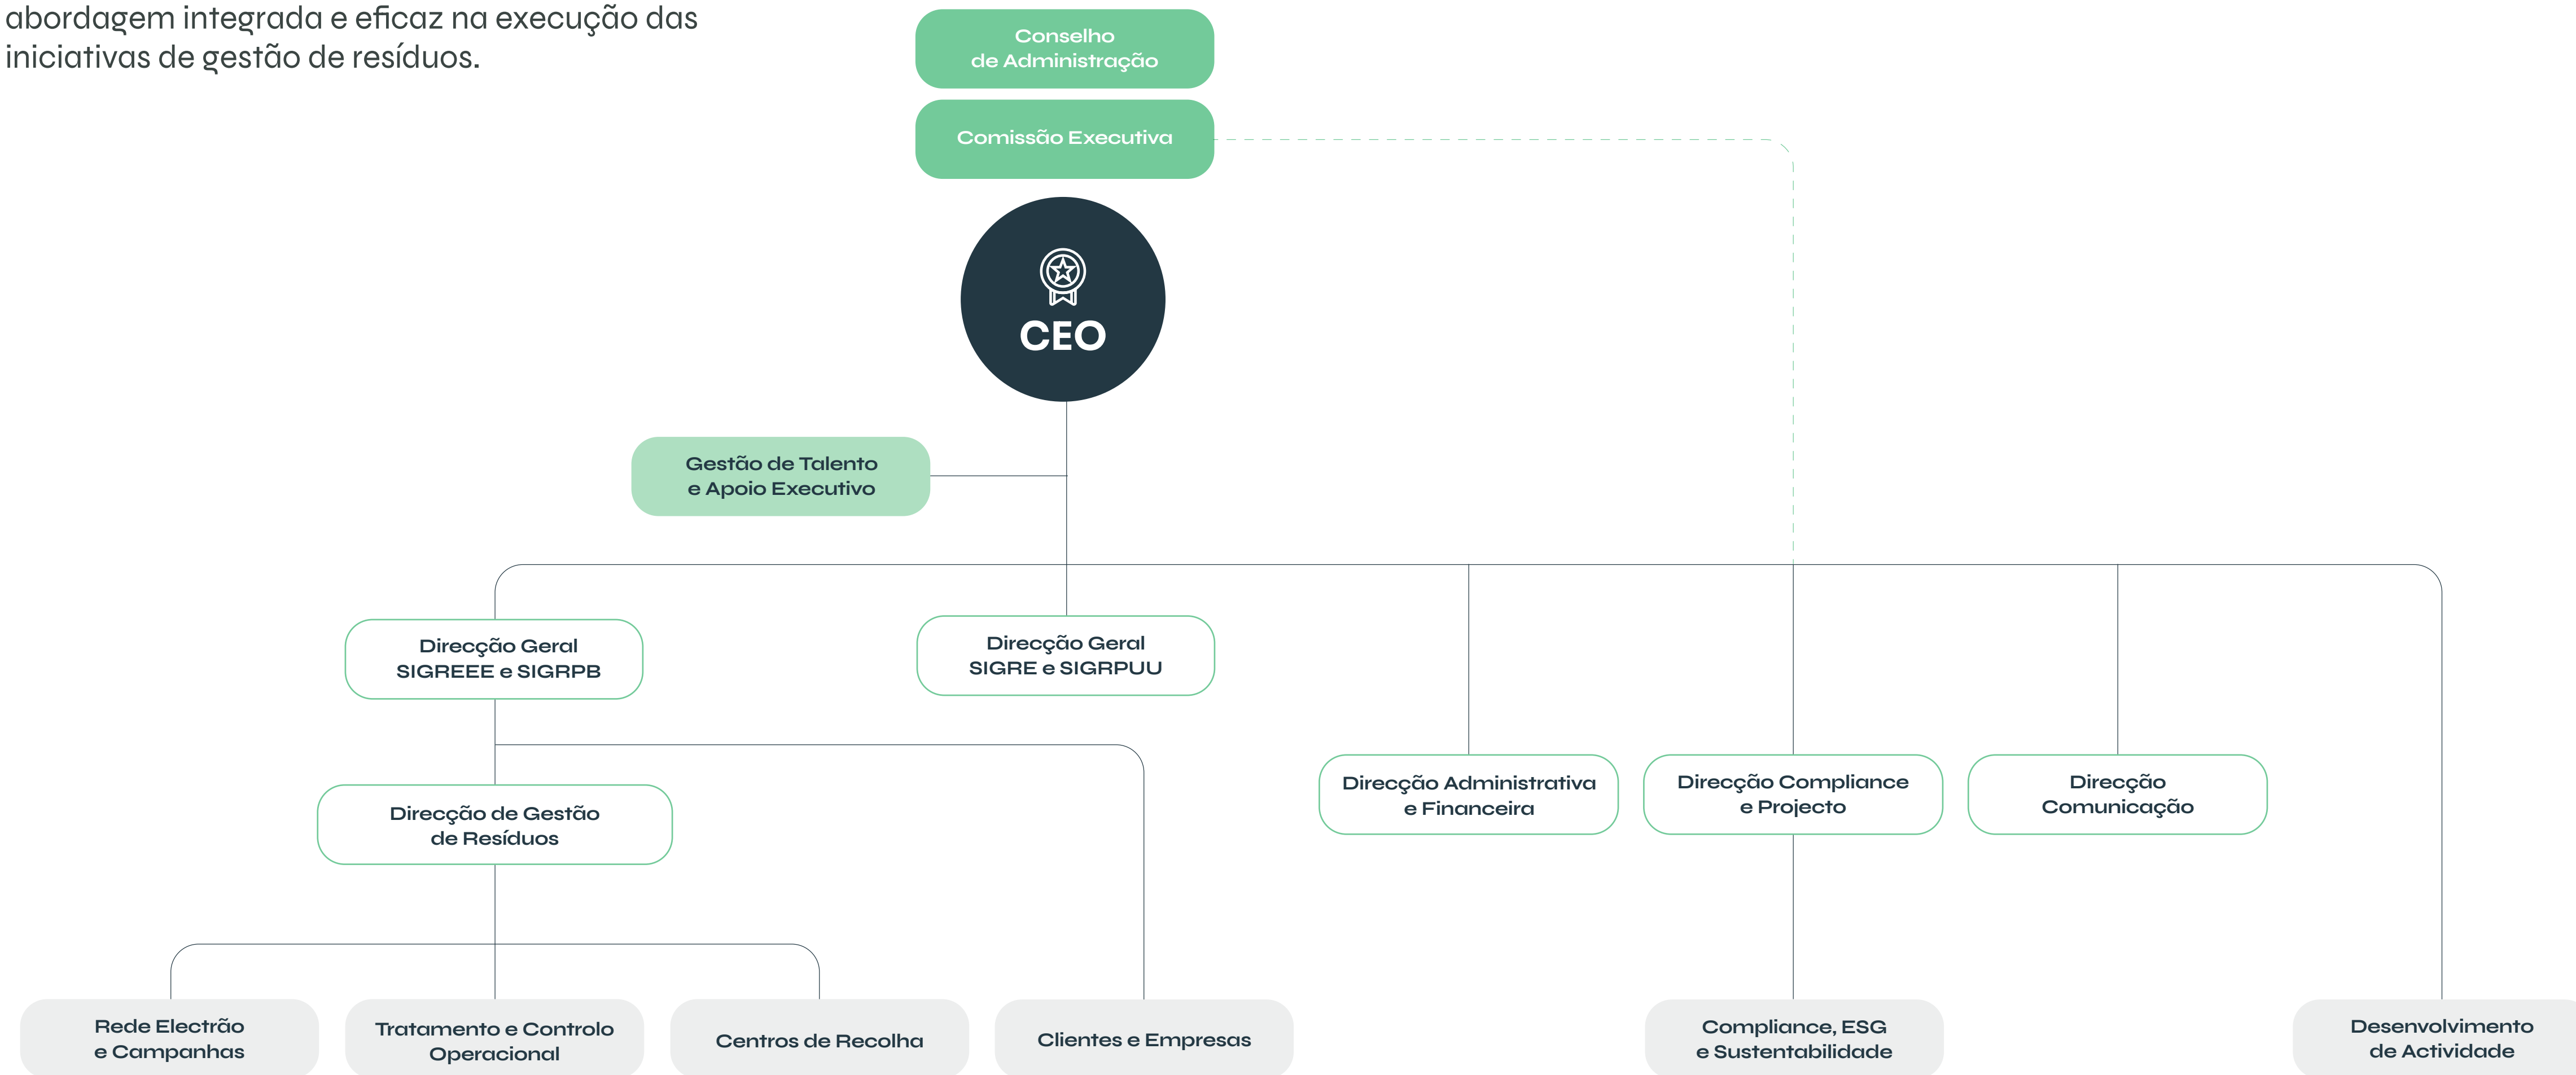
abordagem integrada e eficaz na execução das iniciativas de gestão de resíduos.

Conselho de Administração

Comissão Executiva

CEO

Gestão de Talento e Apoio Executivo

Direcção Geral SIGREEE e SIGRPB

Direcção Geral SIGRE e SIGRPUU

Direcção de Gestão de Resíduos

Direcção Administrativa e Financeira

Direcção Compliance e Projecto

Direcção Comunicação

Rede Electrão e Campanhas

Tratamento e Controlo Operacional

Centros de Recolha

Clientes e Empresas

Compliance, ESG e Sustentabilidade

Desenvolvimento de Actividade